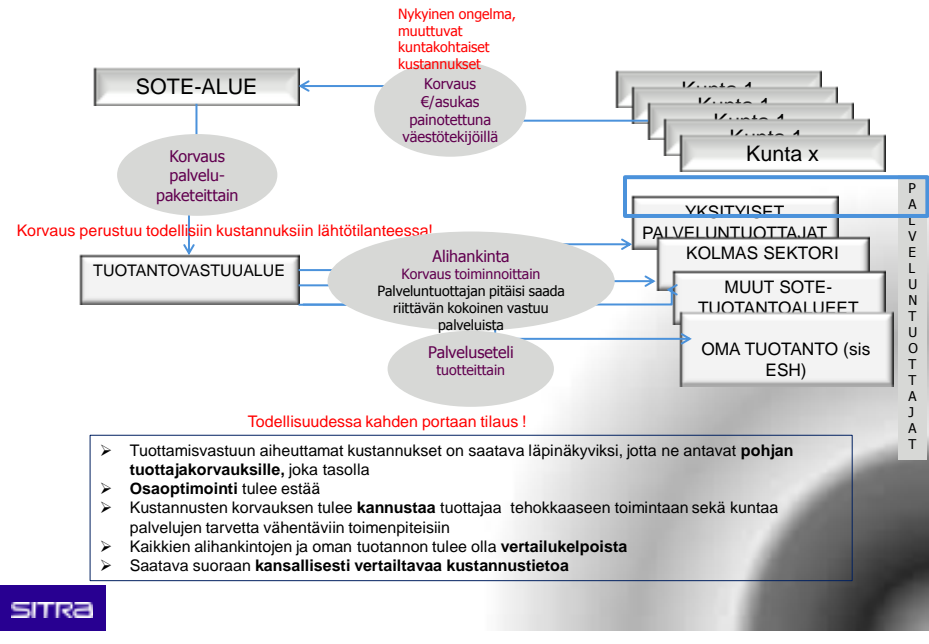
Nykyinen ongelma, muuttuvat kuntakohtaiset kustannukset

SOTE-ALUE

Korvaus €/asukas painotettuna väestötekijöillä

Kunta 1

Kunta 1

Kunta 1

Kunta 1

Kunta x

Korvaus palvelupaketeittain

Korvaus perustuu todellisiin kustannuksiin lähtötilanteessa!

P A L V E L U N T U O T T A J A T

YKSITYISET PALVELUNTUOTTAJAT

KOLMAS SEKTORI

MUUT SOTE-TUOTANTOALUEET

OMA TUOTANTO (sis ESH)

TUOTANTOVASTUUALUE

Alihankinta
Korvaus toiminnoittain
Palveluntuottajan pitäisi saada riittävän kokoinen vastuu palveluista

Palveluseteli tuotteittain

Todellisuudessa kahden portaan tilaus !

➢ Tuottamisvastuun aiheuttamat kustannukset on saatava läpinäkyviksi, jotta ne antavat **pohjan tuottajakorvauksille,** joka tasolla
➢ **Osaoptimointi** tulee estää
➢ Kustannusten korvauksen tulee **kannustaa** tuottajaa tehokkaaseen toimintaan sekä kuntaa palvelujen tarvetta vähentäviin toimenpiteisiin
➢ Kaikkien alihankintojen ja oman tuotannon tulee olla **vertailukelpoista**
➢ Saatava suoraan **kansallisesti vertailtavaa kustannustietoa**

SITRA